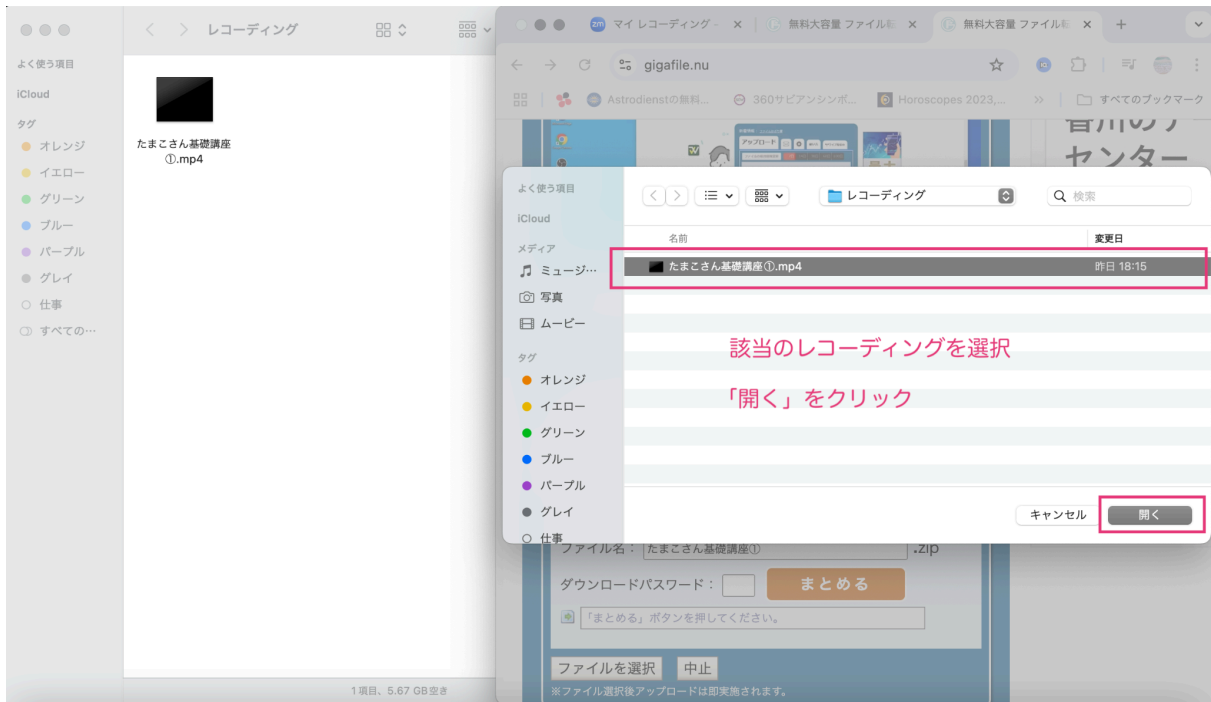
レコーディング

よく使う項目
iCloud
タグ
オレンジ
イエロー
グリーン
ブルー
パープル
グレイ
仕事
すべての…

たまこさん基礎講座①.mp4

1項目、5.67 GB空き

マイ レコーディング -
無料大容量 ファイル
無料大容量 ファイル
gigafile.nu
Astrodienstの無料…
360サビアンシンボ…
Horoscopes 2023,…
すべてのブックマーク

よく使う項目
iCloud
メディア
ミュージ…
写真
ムービー
タグ
オレンジ
イエロー
グリーン
ブルー
パープル
グレイ
仕事

レコーディング
検索
名前
変更日
たまこさん基礎講座①.mp4
昨日 18:15

該当のレコーディングを選択

「開く」をクリック

キャンセル
開く

ファイル名： たまこさん基礎講座①
.zip
ダウンロードパスワード：
まとめる
「まとめる」ボタンを押してください。
ファイルを選択
中止
※ファイル選択後アップロードは即実施されます。